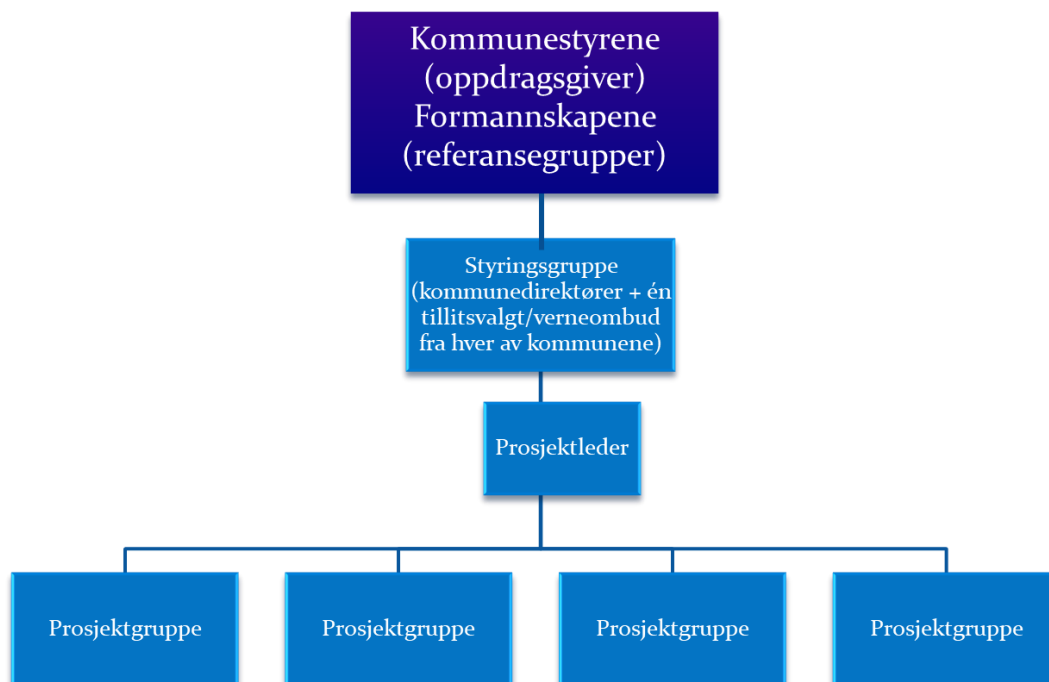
Kommunestyrene (oppdragsgiver) Formannskapene (referansegrupper)

Styringsgruppe (kommunedirektører + én tillitsvalgt/verneombud fra hver av kommunene)

Prosjektleder

Prosjektgruppe

Prosjektgruppe

Prosjektgruppe

Prosjektgruppe